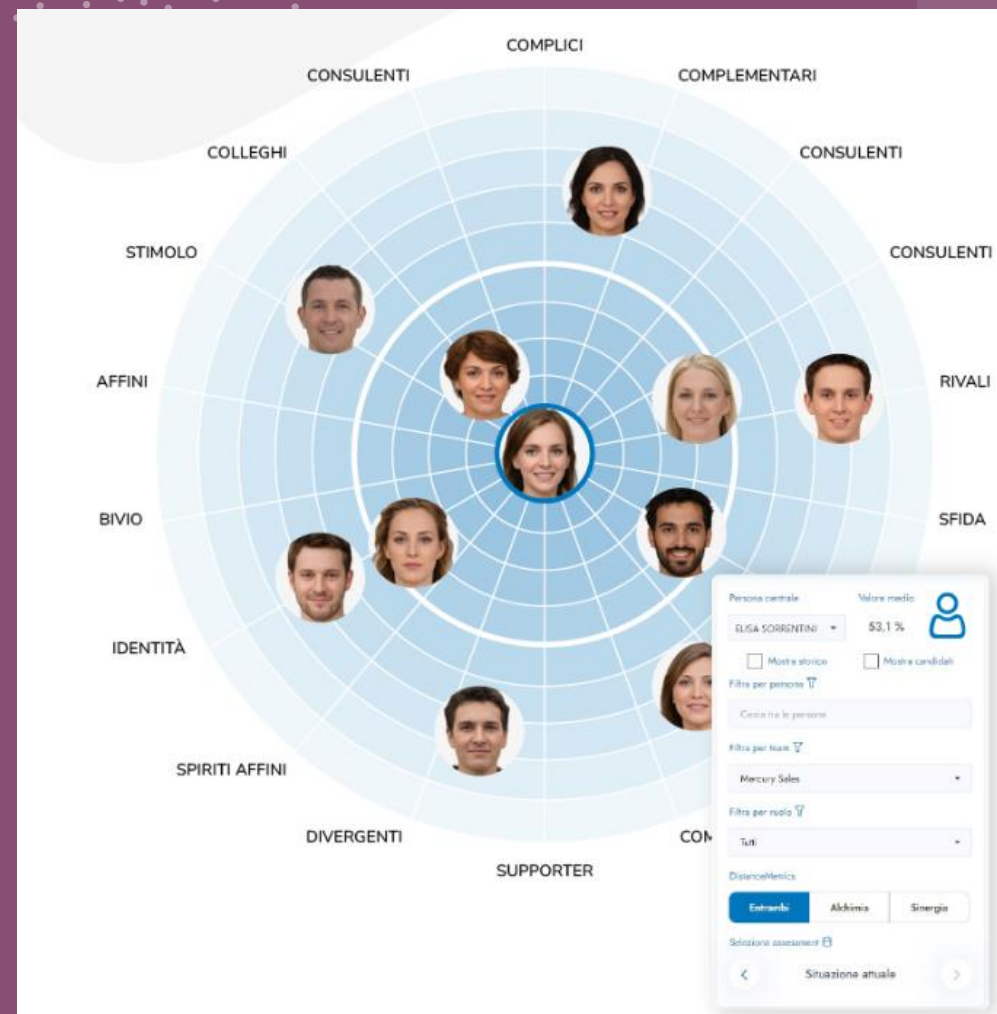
COMPLICI

COMPLEMENTARI

CONSULENTI

CONSULENTI

RIVALI

SFIDA

COM

SUPPORTER

DIVERGENTI

SPIRITI AFFINI

IDENTITÀ

BIVIO

AFFINI

STIMOLO

COLLEGHI

CONSULENTI

Persona centrale

Valore medio

ELISA SORRENTINI

53,1 %

Mostra storico

Mostra candidati

Filtra per persona

Cerca tra le persone

Filtra per team

Mercury Sales

Filtra per ruolo

Tutti

DistanceMetrics

Entrambi

Alchimia

Sinergia

Selezione assessment

Situazione attuale